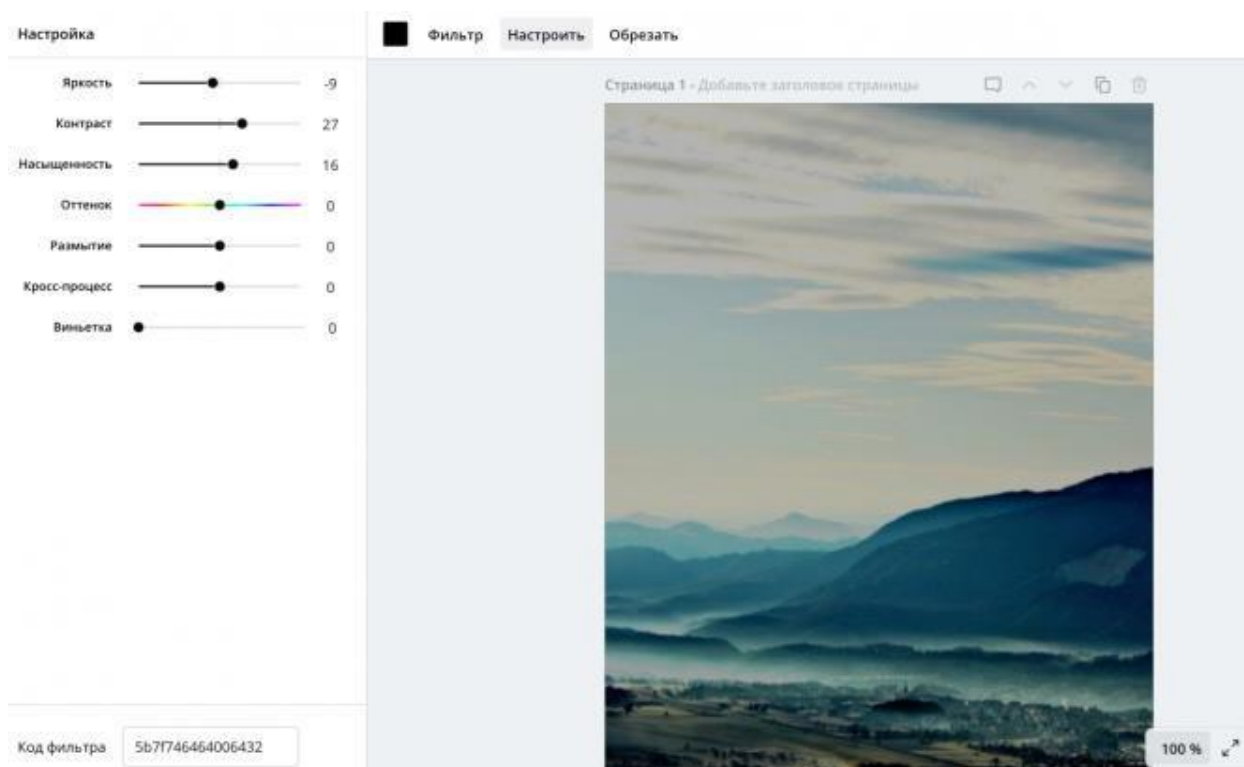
Настройка

Яркость -9
Контраст 27
Насыщенность 16
Оттенок 0
Размытие 0
Кросс-процесс 0
Виньетка 0

Код фильтра 5b7f746464006432

Фильтр Настроить Обрезать

Страница 1 - Добавьте заголовок страницы

100 %